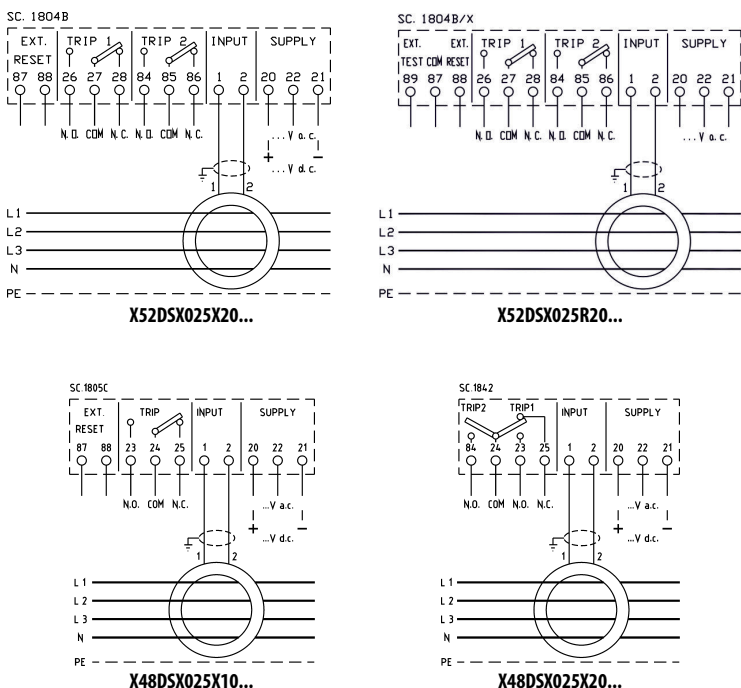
SC. 1804B

EXT. RESET
87 88

TRIP 1
26 27 28
N.O. COM N.C.

TRIP 2
84 85 86
N.O. COM N.C.

INPUT
1 2

SUPPLY
20 22 21
... V a.c.
+ ... V d.c. –

1 2

L 1
L 2
L 3
N
PE

X52DSX025X20...

SC. 1804B/X

EXT. TEST
89

COM
87

EXT. RESET
88

TRIP 1
26 27 28
N.O. COM N.C.

TRIP 2
84 85 86
N.O. COM N.C.

INPUT
1 2

SUPPLY
20 22 21
... V a.c.

1 2

L 1
L 2
L 3
N
PE

X52DSX025R20...

SC.1805C

EXT. RESET
87 88

TRIP
23 24 25
N.O. COM N.C.

INPUT
1 2

SUPPLY
20 22 21
...V a.c.
+ ...V d.c. –

1 2

L 1
L 2
L 3
N
PE

X48DSX025X10...

SC.1842

TRIP2 TRIP1
84 24 23 25
N.O. COM N.O. N.C.

INPUT
1 2

SUPPLY
20 22 21
...V a.c.
+ ...V d.c. –

1 2

L 1
L 2
L 3
N
PE

X48DSX025X20...